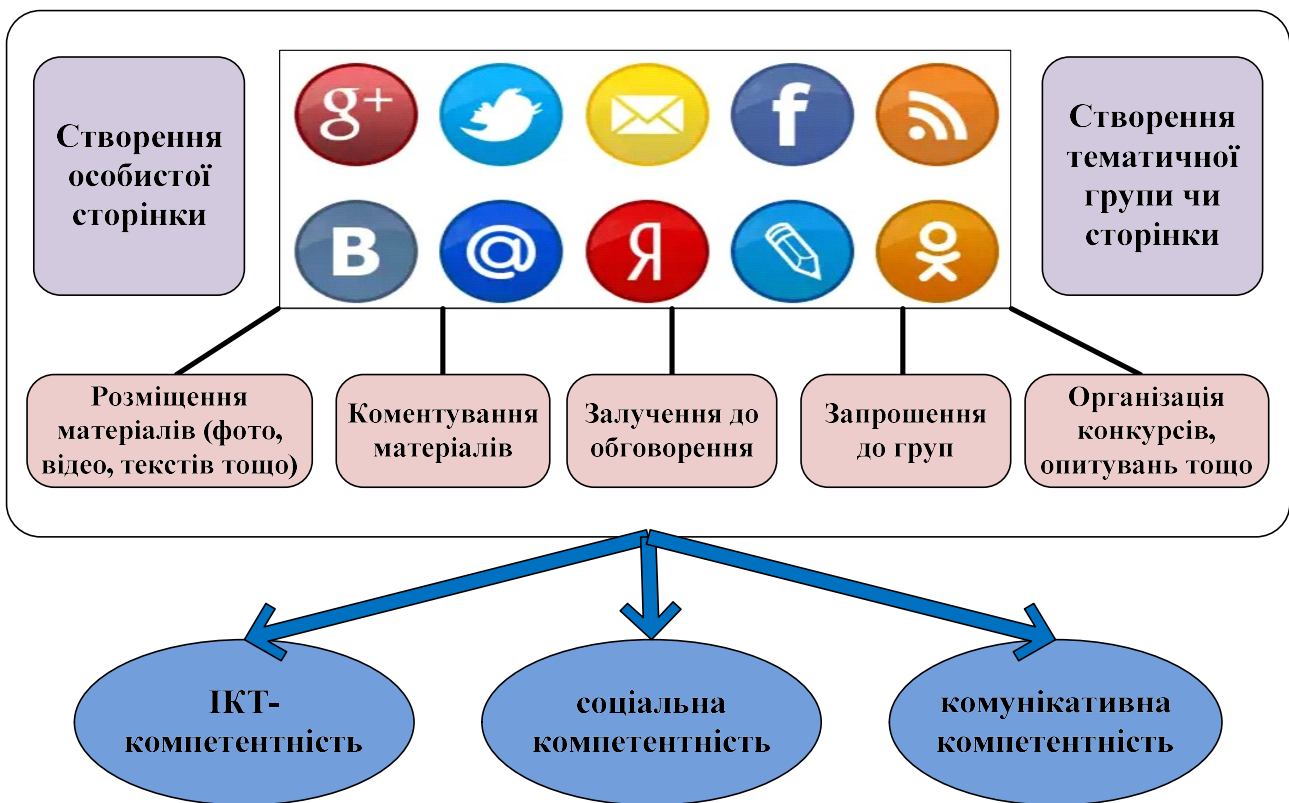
Створення особистої сторінки

g+

f

B

@

Я

Створення тематичної групи чи сторінки

Розміщення матеріалів (фото, відео, текстів тощо)

Коментування матеріалів

Залучення до обговорення

Запрошення до груп

Організація конкурсів, опитувань тощо

ІКТ-компетентність

соціальна компетентність

комунікативна компетентність